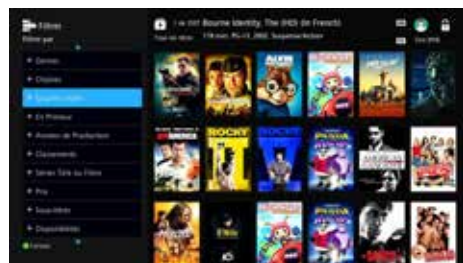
Filtres
Filtrer par

Genres
Chaînes
Suspense/Action
En Primeur
Années de Production
Classements
Séries Télé ou Films
Prix
Sous-titrés
Disponibilités
Fermer

1 de 107 Bourne Identity, The (HD) (in French)
Tout en films 118 min, PG-13, 2002, Suspense/Action

ROCKY
ROCKY
ROCKY